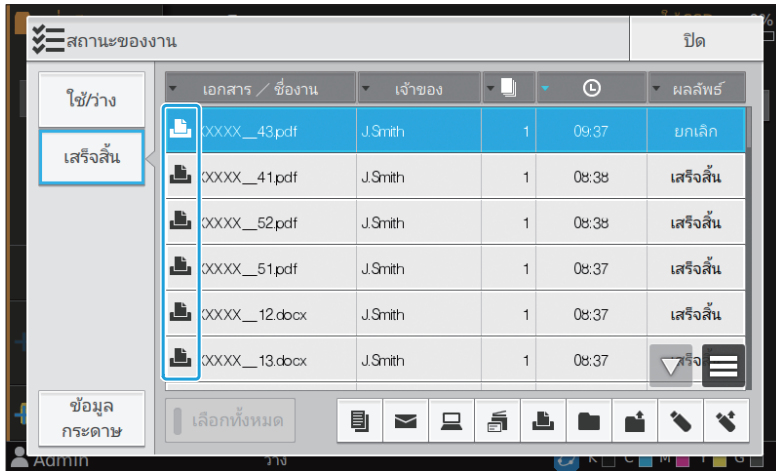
สถานะของงาน

ปิด

ใช้/ว่าง

เสร็จสิ้น

| เอกสาร / ชื่องาน | เจ้าของ | | | ผลลัพธ์ |
|---|---|---|---|---|
| XXXX__43.pdf | J.Smith | 1 | 09:37 | ยกเลิก |
| XXXX__41.pdf | J.Smith | 1 | 08:38 | เสร็จสิ้น |
| XXXX__52.pdf | J.Smith | 1 | 08:38 | เสร็จสิ้น |
| XXXX__51.pdf | J.Smith | 1 | 08:37 | เสร็จสิ้น |
| XXXX__12.docx | J.Smith | 1 | 08:37 | เสร็จสิ้น |
| XXXX__13.docx | J.Smith | 1 | 08:37 | เสร็จ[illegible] |

ข้อมูล กระดาษ

เลือกทั้งหมด

Admin

ว่าง

K C M Y G